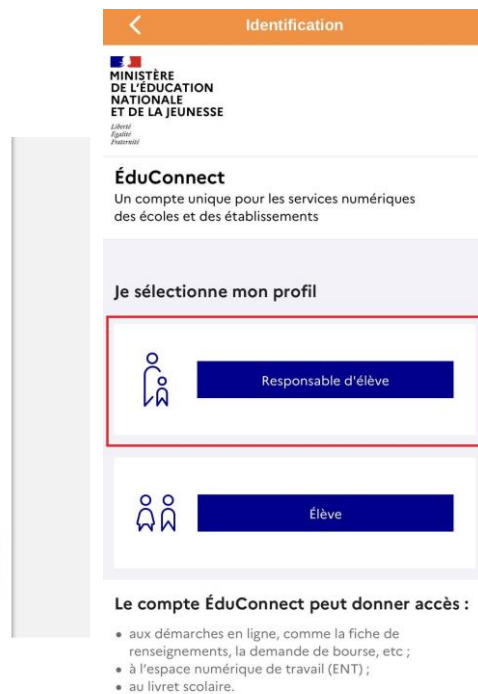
Identification

MINISTÈRE DE L'ÉDUCATION NATIONALE ET DE LA JEUNESSE

Liberté
Égalité
Fraternité

ÉduConnect
Un compte unique pour les services numériques des écoles et des établissements

Je sélectionne mon profil

Responsable d'élève

Élève

Le compte ÉduConnect peut donner accès :

• aux démarches en ligne, comme la fiche de renseignements, la demande de bourse, etc ;
• à l'espace numérique de travail (ENT) ;
• au livret scolaire.